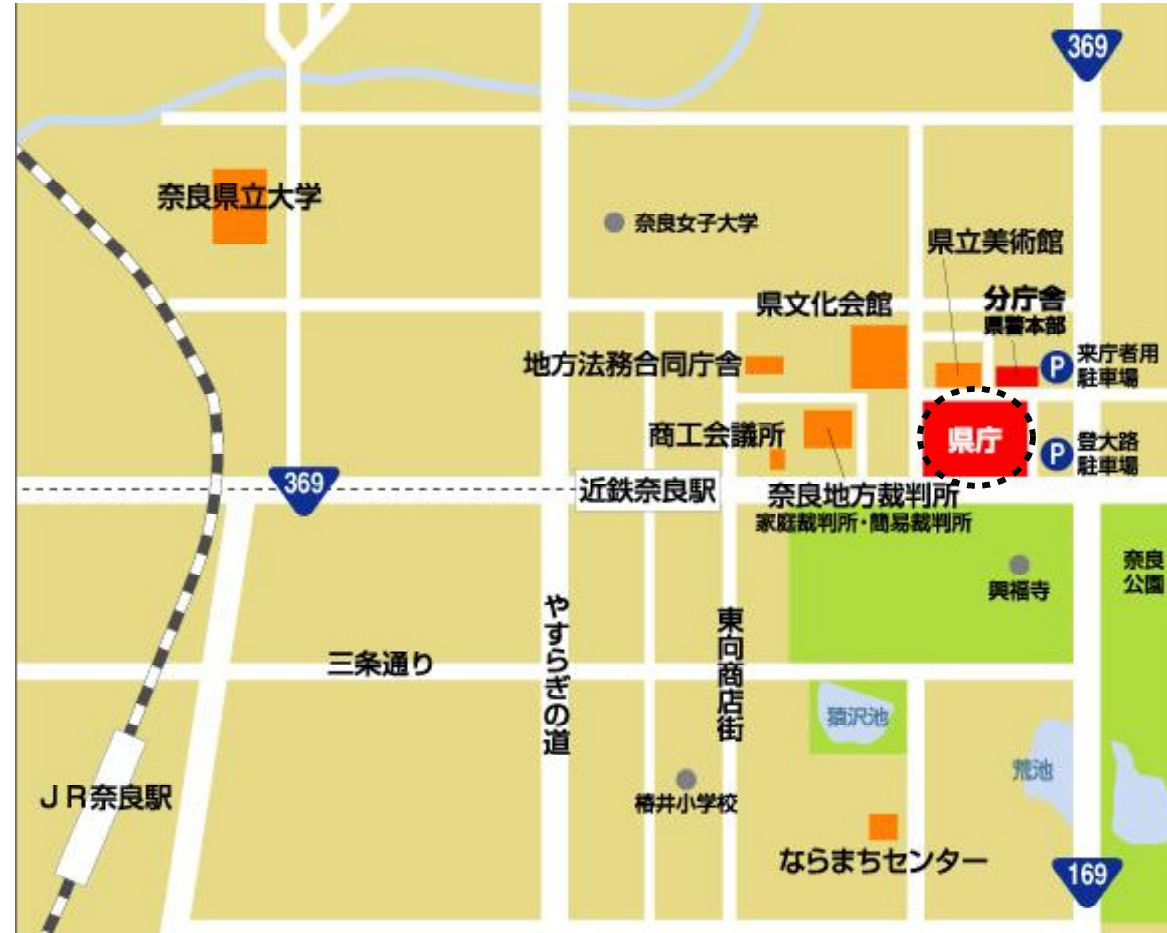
369

奈良県立大学

奈良女子大学

県立美術館

県文化会館

分庁舎
県警本部

来庁者用
駐車場

地方法務合同庁舎

商工会議所

県庁

登大路
駐車場

369

近鉄奈良駅

奈良地方裁判所
家庭裁判所・簡易裁判所

興福寺

奈良
公園

やすらぎの道

東向商店街

三条通り

猿沢池

荒池

JR奈良駅

椿井小学校

ならまちセンター

169